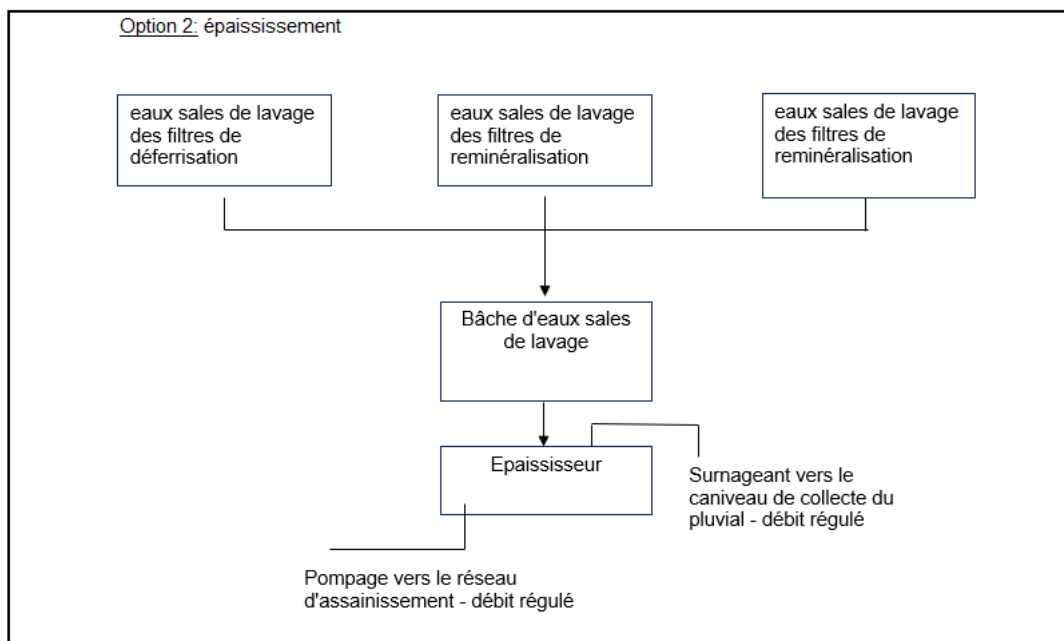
Option 2: épaississement

eaux sales de lavage des filtres de déferrisation

eaux sales de lavage des filtres de reminéralisation

eaux sales de lavage des filtres de reminéralisation

Bâche d'eaux sales de lavage

Epaississeur

Surnageant vers le caniveau de collecte du pluvial - débit régulé

Pompage vers le réseau d'assainissement - débit régulé